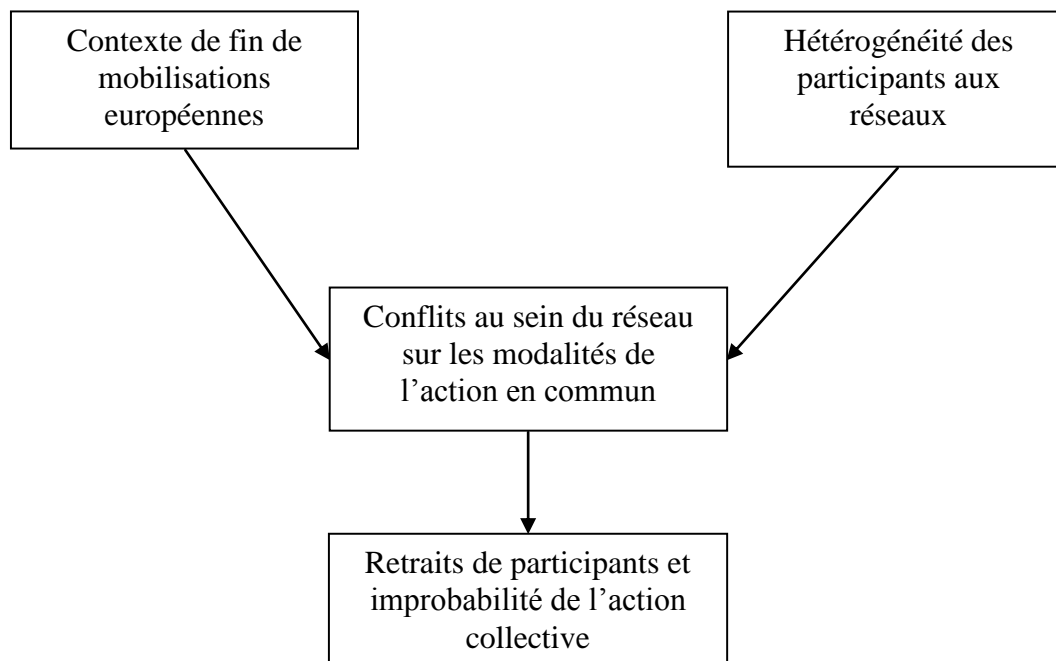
Contexte de fin de mobilisations européennes

Hétérogénéité des participants aux réseaux

Conflits au sein du réseau sur les modalités de l’action en commun

Retraits de participants et improbabilité de l’action collective